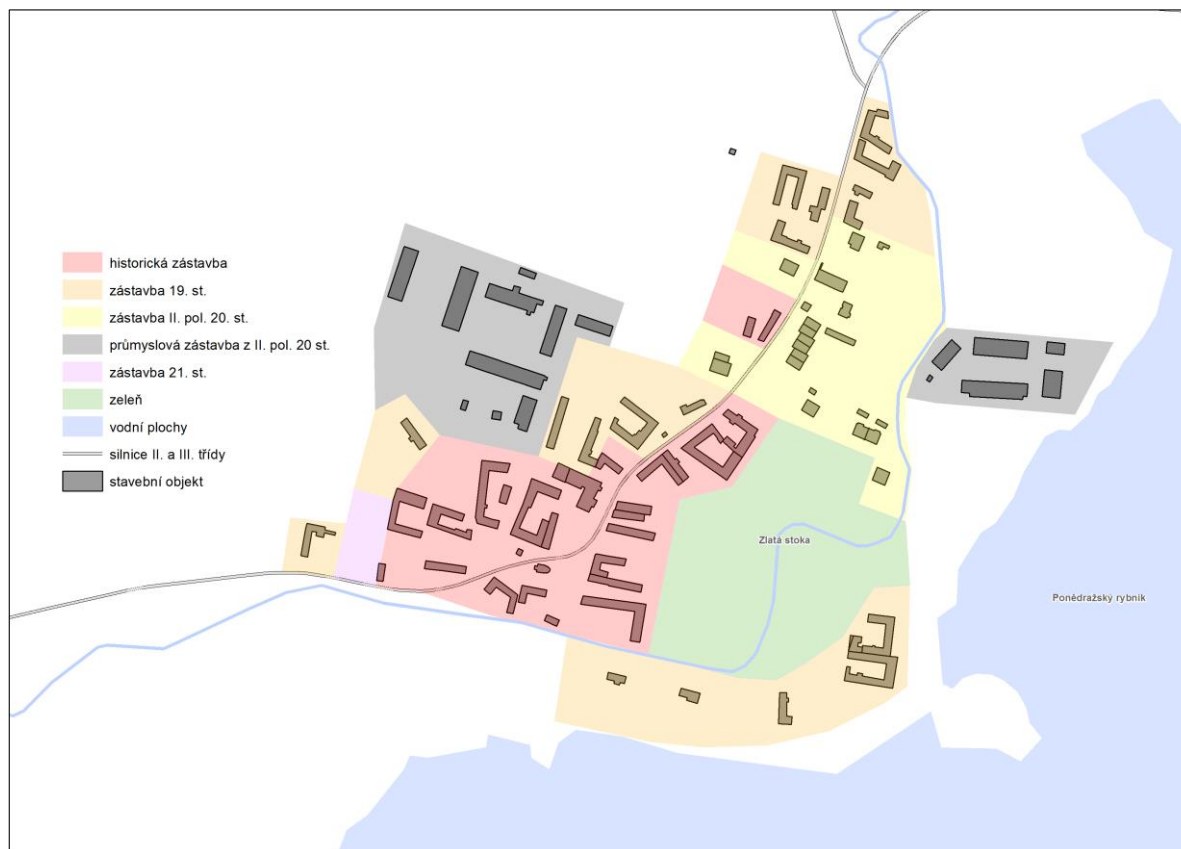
historická zástavba
zástavba 19. st.
zástavba II. pol. 20. st.
průmyslová zástavba z II. pol. 20 st.
zástavba 21. st.
zeleň
vodní plochy
silnice II. a III. třídy
stavební objekt

Zlatá stoka

Ponědražský rybník